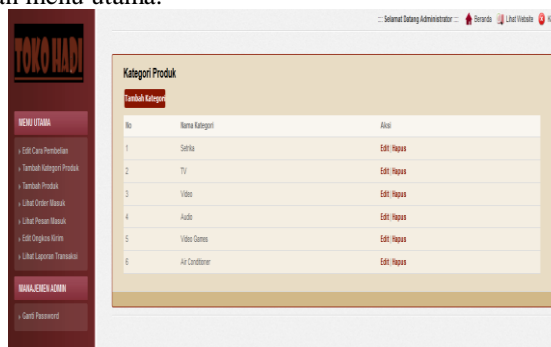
ah menu utama.

:: Selamat Datang Administrator :: Beranda Lihat Website K

TOKO HADI

MENU UTAMA

» Edit Cara Pembelian
» Tambah Kategori Produk
» Tambah Produk
» Lihat Order Masuk
» Lihat Pesan Masuk
» Edit Ongkos Kirim
» Lihat Laporan Transaksi

MANAJEMEN ADMIN

» Ganti Password

Kategori Produk

Tambah Kategori

| No | Nama Kategori | Aksi |
|---|---|---|
| 1 | Setrika | Edit \| Hapus |
| 2 | TV | Edit \| Hapus |
| 3 | Video | Edit \| Hapus |
| 4 | Audio | Edit \| Hapus |
| 5 | Video Games | Edit \| Hapus |
| 6 | Air Conditioner | Edit \| Hapus |